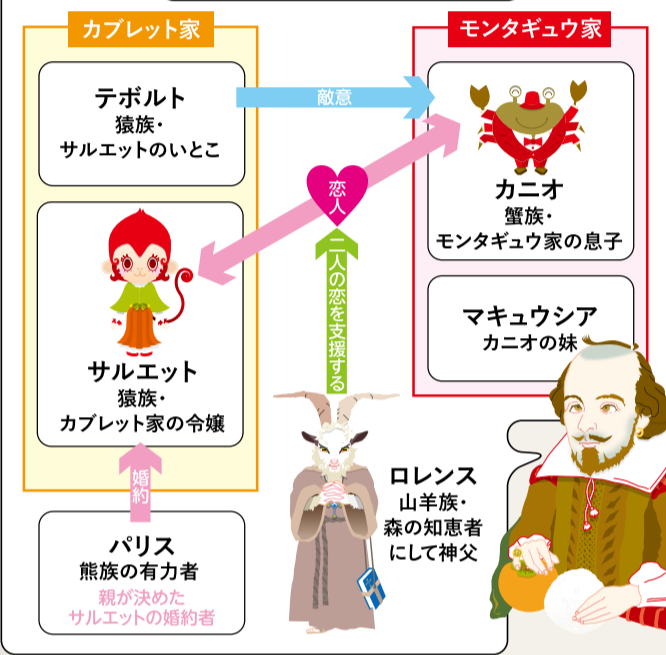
カプレット家

モンタギュウ家

テボルト
猿族・
サルエットのいとこ

敵意

恋人

カニオ
蟹族・
モンタギュウ家の息子

二人の恋を支援する

サルエット
猿族・
カプレット家の令嬢

マキュウシア
カニオの妹

婚約

ロレンス
山羊族・
森の知恵者
にして神父

パリス
熊族の有力者
親が決めた
サルエットの婚約者